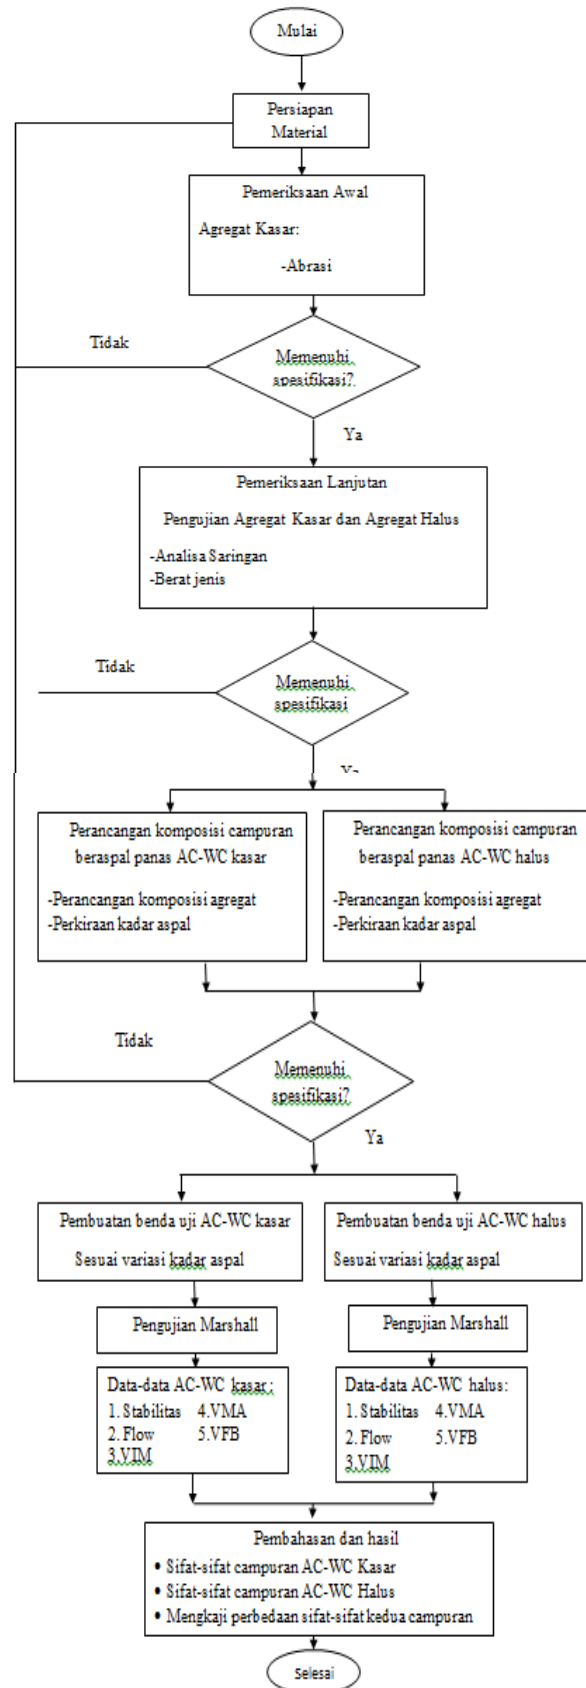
Mulai

Persiapan Material

Pemeriksaan Awal

Agregat Kasar:

-Abrasi

Tidak

Memenuhi spesifikasi?

Ya

Pemeriksaan Lanjutan

Pengujian Agregat Kasar dan Agregat Halus

-Analisa Saringan
-Berat jenis

Tidak

Memenuhi spesifikasi

Ya

Perancangan komposisi campuran beraspal panas AC-WC kasar

-Perancangan komposisi agregat
-Perkiraan kadar aspal

Perancangan komposisi campuran beraspal panas AC-WC halus

-Perancangan komposisi agregat
-Perkiraan kadar aspal

Tidak

Memenuhi spesifikasi?

Ya

Pembuatan benda uji AC-WC kasar

Sesuai variasi kadar aspal

Pembuatan benda uji AC-WC halus

Sesuai variasi kadar aspal

Pengujian Marshall

Pengujian Marshall

Data-data AC-WC kasar:
1. Stabilitas 4.VMA
2. Flow 5.VFB
3.VIM

Data-data AC-WC halus:
1. Stabilitas 4.VMA
2. Flow 5.VFB
3.VIM

Pembahasan dan hasil
• Sifat-sifat campuran AC-WC Kasar
• Sifat-sifat campuran AC-WC Halus
• Mengkaji perbedaan sifat-sifat kedua campuran

Selesai